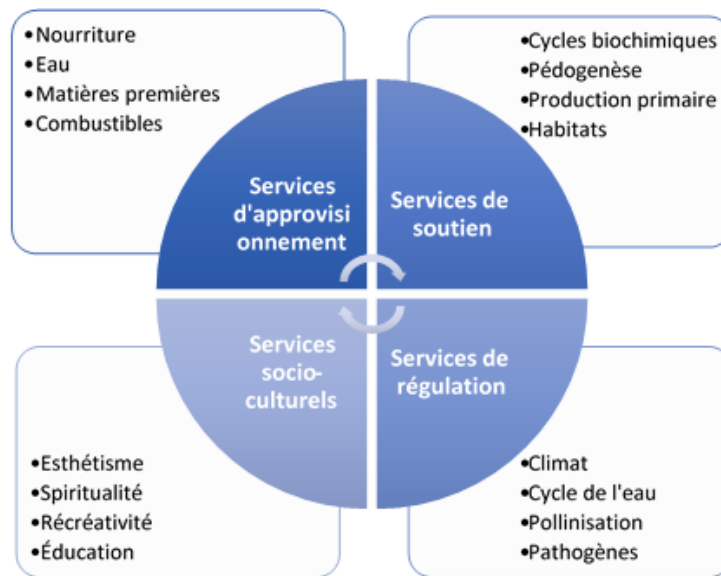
•Nourriture
•Eau
•Matières premières
•Combustibles

•Cycles biochimiques
•Pédogenèse
•Production primaire
•Habitats

Services d'approvisionnement

Services de soutien

Services socio-culturels

Services de régulation

•Esthétisme
•Spiritualité
•Récréativité
•Éducation

•Climat
•Cycle de l'eau
•Pollinisation
•Pathogènes